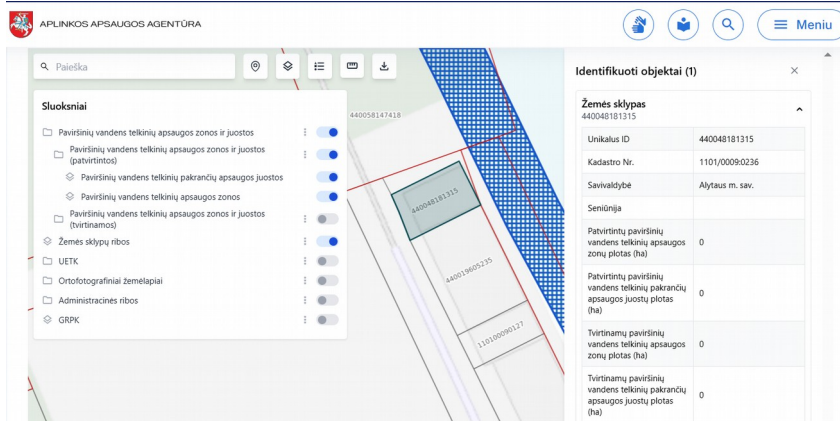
APLINKOS APSAUGOS AGENTŪRA

Meniu

Paieška

Sluoksniai

Paviršinių vandens telkinių apsaugos zonos ir juostos

Paviršinių vandens telkinių apsaugos zonos ir juostos (patvirtintos)

Paviršinių vandens telkinių pakrančių apsaugos juostos

Paviršinių vandens telkinių apsaugos zonos

Paviršinių vandens telkinių apsaugos zonos ir juostos (tvirtinamos)

Žemės sklypų ribos

UETK

Ortofotografiniai žemėlapiai

Administracinės ribos

GRPK

440058147418

440048181315

440019605235

110100090127

Identifikuoti objektai (1)

Žemės sklypas
440048181315

| Unikalus ID | 440048181315 |
|---|---|
| Kadastro Nr. | 1101/0009:0236 |
| Savivaldybė | Alytaus m. sav. |
| Seniūnija | |
| Patvirtintų paviršinių vandens telkinių apsaugos zonų plotas (ha) | 0 |
| Patvirtintų paviršinių vandens telkinių pakrančių apsaugos juostų plotas (ha) | 0 |
| Tvirtinamų paviršinių vandens telkinių apsaugos zonų plotas (ha) | 0 |
| Tvirtinamų paviršinių vandens telkinių pakrančių apsaugos juostų plotas (ha) | 0 |